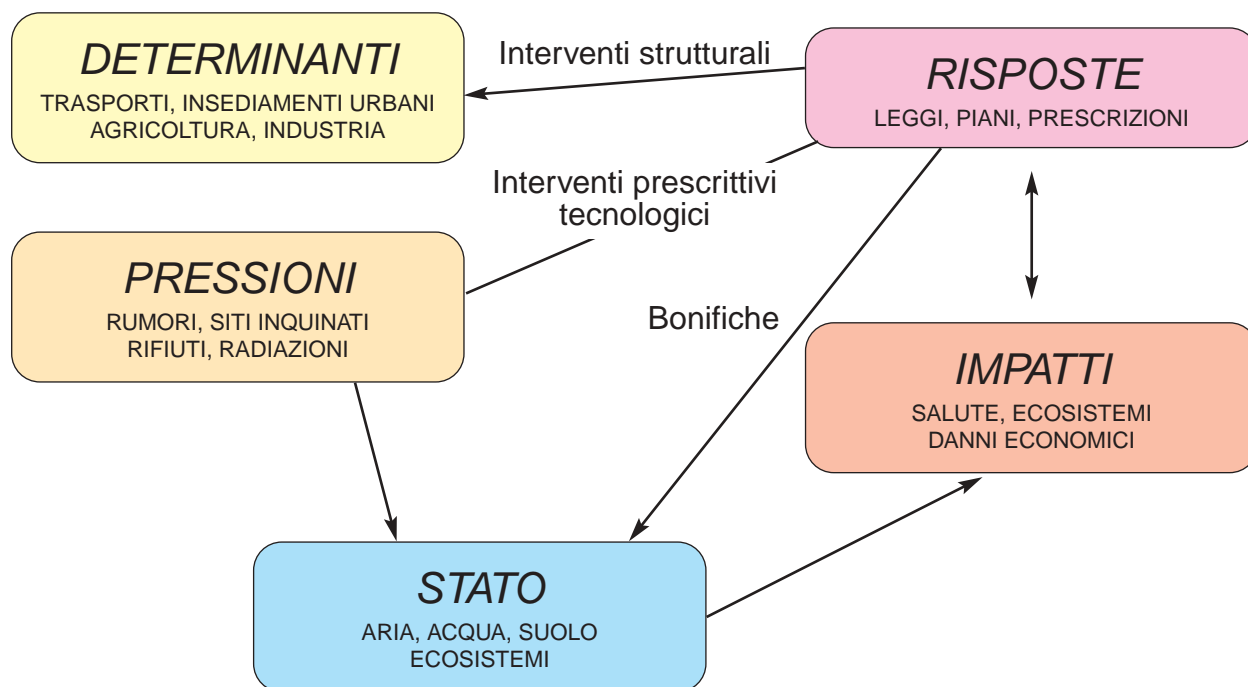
DETERMINANTI
TRASPORTI, INSEDIAMENTI URBANI
AGRICOLTURA, INDUSTRIA

Interventi strutturali

RISPOSTE
LEGGI, PIANI, PRESCRIZIONI

Interventi prescrittivi
tecnologici

PRESSIONI
RUMORI, SITI INQUINATI
RIFIUTI, RADIAZIONI

Bonifiche

IMPATTI
SALUTE, ECOSISTEMI
DANNI ECONOMICI

STATO
ARIA, ACQUA, SUOLO
ECOSISTEMI